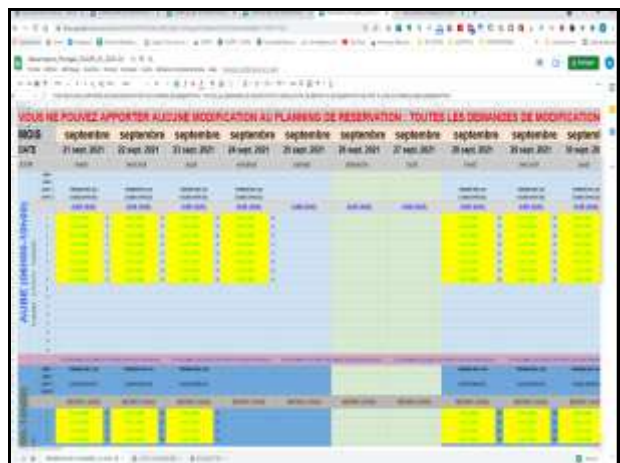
VOUS NE POUVEZ APPORTER AUCUNE MODIFICATION AU PLANNING DE RESERVATION : TOUTES LES DEMANDES DE MODIFICATION

| MOIS | septembre | septembre | septembre | septembre | septembre | septembre | septembre | septembre | septembre | septem |
|---|---|---|---|---|---|---|---|---|---|---|
| DATE | 21 sept. 2021 | 22 sept. 2021 | 23 sept. 2021 | 24 sept. 2021 | 25 sept. 2021 | 26 sept. 2021 | 27 sept. 2021 | 28 sept. 2021 | 29 sept. 2021 | 30 sept. 20 |

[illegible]